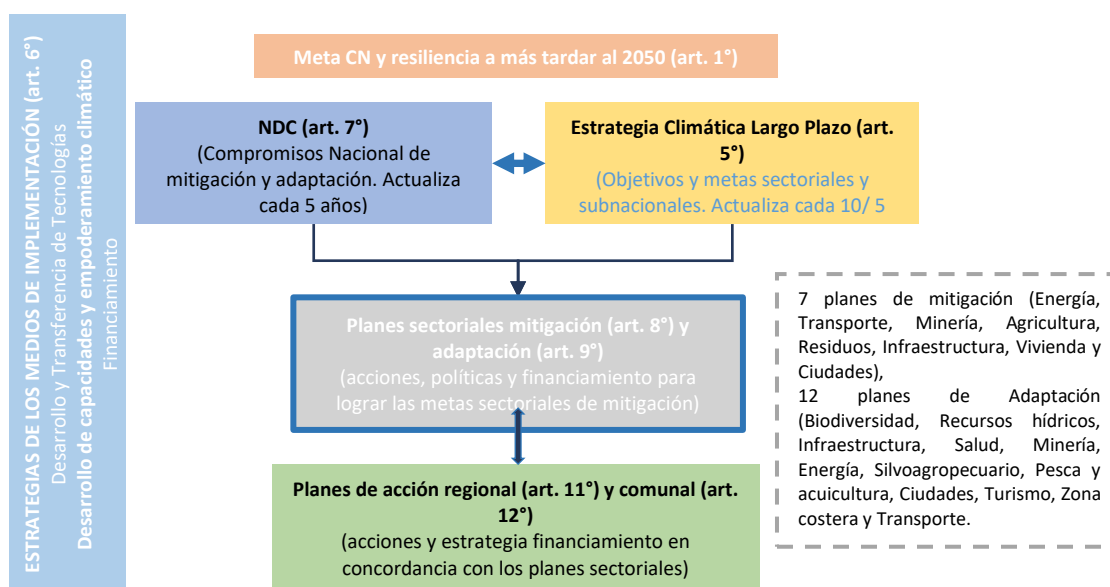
ESTRATEGIAS DE LOS MEDIOS DE IMPLEMENTACIÓN (art. 6°)
Desarrollo y Transferencia de Tecnologías
Desarrollo de capacidades y empoderamiento climático
Financiamiento

Meta CN y resiliencia a más tardar al 2050 (art. 1°)

NDC (art. 7°)
(Compromisos Nacional de mitigación y adaptación. Actualiza cada 5 años)

Estrategia Climática Largo Plazo (art. 5°)
(Objetivos y metas sectoriales y subnacionales. Actualiza cada 10/ 5

Planes sectoriales mitigación (art. 8°) y adaptación (art. 9°)
(acciones, políticas y financiamiento para lograr las metas sectoriales de mitigación)

Planes de acción regional (art. 11°) y comunal (art. 12°)
(acciones y estrategia financiamiento en concordancia con los planes sectoriales)

7 planes de mitigación (Energía, Transporte, Minería, Agricultura, Residuos, Infraestructura, Vivienda y Ciudades),
12 planes de Adaptación (Biodiversidad, Recursos hídricos, Infraestructura, Salud, Minería, Energía, Silvoagropecuario, Pesca y acuicultura, Ciudades, Turismo, Zona costera y Transporte.